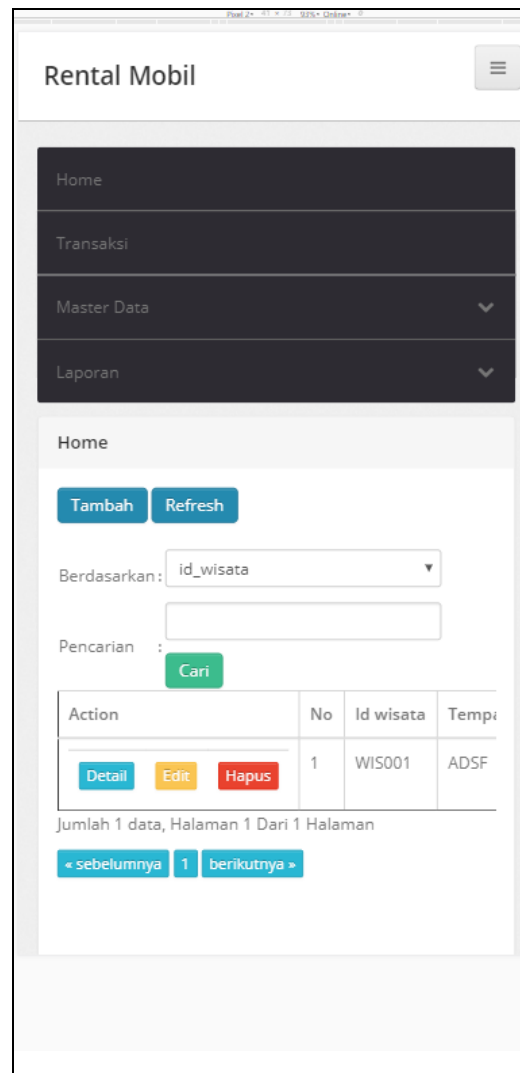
Pixel 2 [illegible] 93% Online

Rental Mobil

≡

Home

Transaksi

Master Data

Laporan

Home

Tambah Refresh

Berdasarkan: id_wisata

Pencarian :

Cari

| Action | No | Id wisata | Tempa |
|---|---|---|---|
| Detail Edit Hapus | 1 | WIS001 | ADSF |

Jumlah 1 data, Halaman 1 Dari 1 Halaman

« sebelumnya 1 berikutnya »